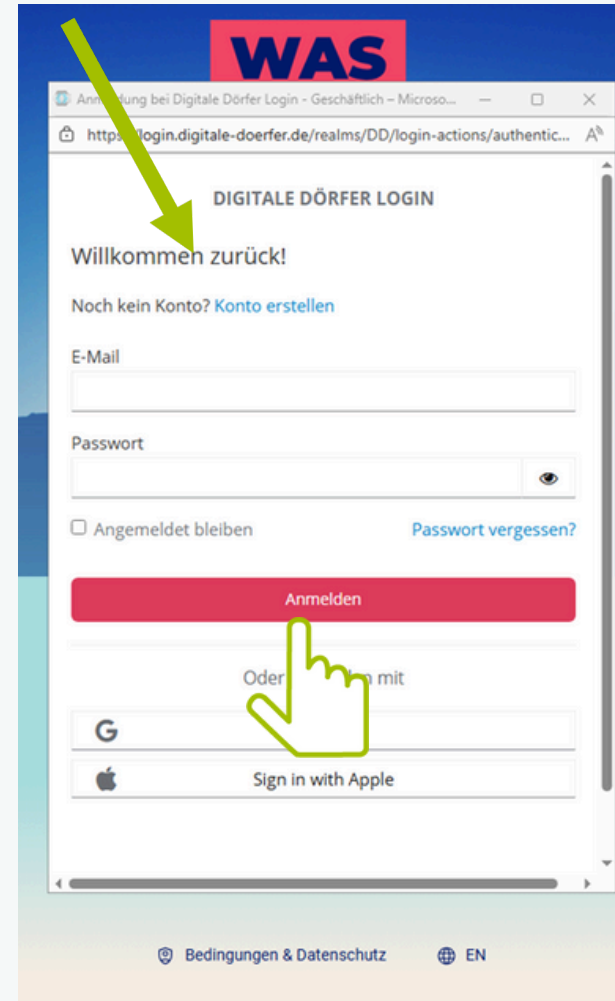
WAS

An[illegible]dung bei Digitale Dörfer Login - Geschäftlich – Microso...

https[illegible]login.digitale-doerfer.de/realms/DD/login-actions/authentic...

DIGITALE DÖRFER LOGIN

Willkommen zurück!

Noch kein Konto? Konto erstellen

E-Mail

Passwort

Angemeldet bleiben

Passwort vergessen?

Anmelden

Oder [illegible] mit

G

Sign in with Apple

Bedingungen & Datenschutz

EN